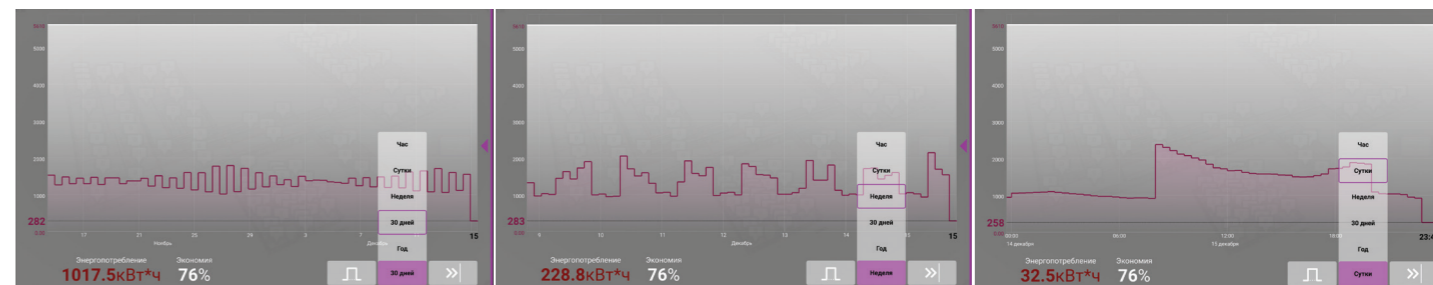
5000
4000
3000
2000
1000
282
17
21
25
29
3
7
Ноябрь
Декабрь
15
Час
Сутки
Неделя
30 дней
Год
30 дней
Энергопотребление
1017.5кВт*ч
Экономия
76%

5000
4000
3000
2000
1000
283
9
10
11
12
13
14
Декабрь
15
Час
Сутки
Неделя
30 дней
Год
Неделя
Энергопотребление
228.8кВт*ч
Экономия
76%

5000
4000
3000
2000
1000
258
00:00
14 декабря
06:00
12:00
15 декабря
18:00
23:
Час
Сутки
Неделя
30 дней
Год
Сутки
Энергопотребление
32.5кВт*ч
Экономия
76%